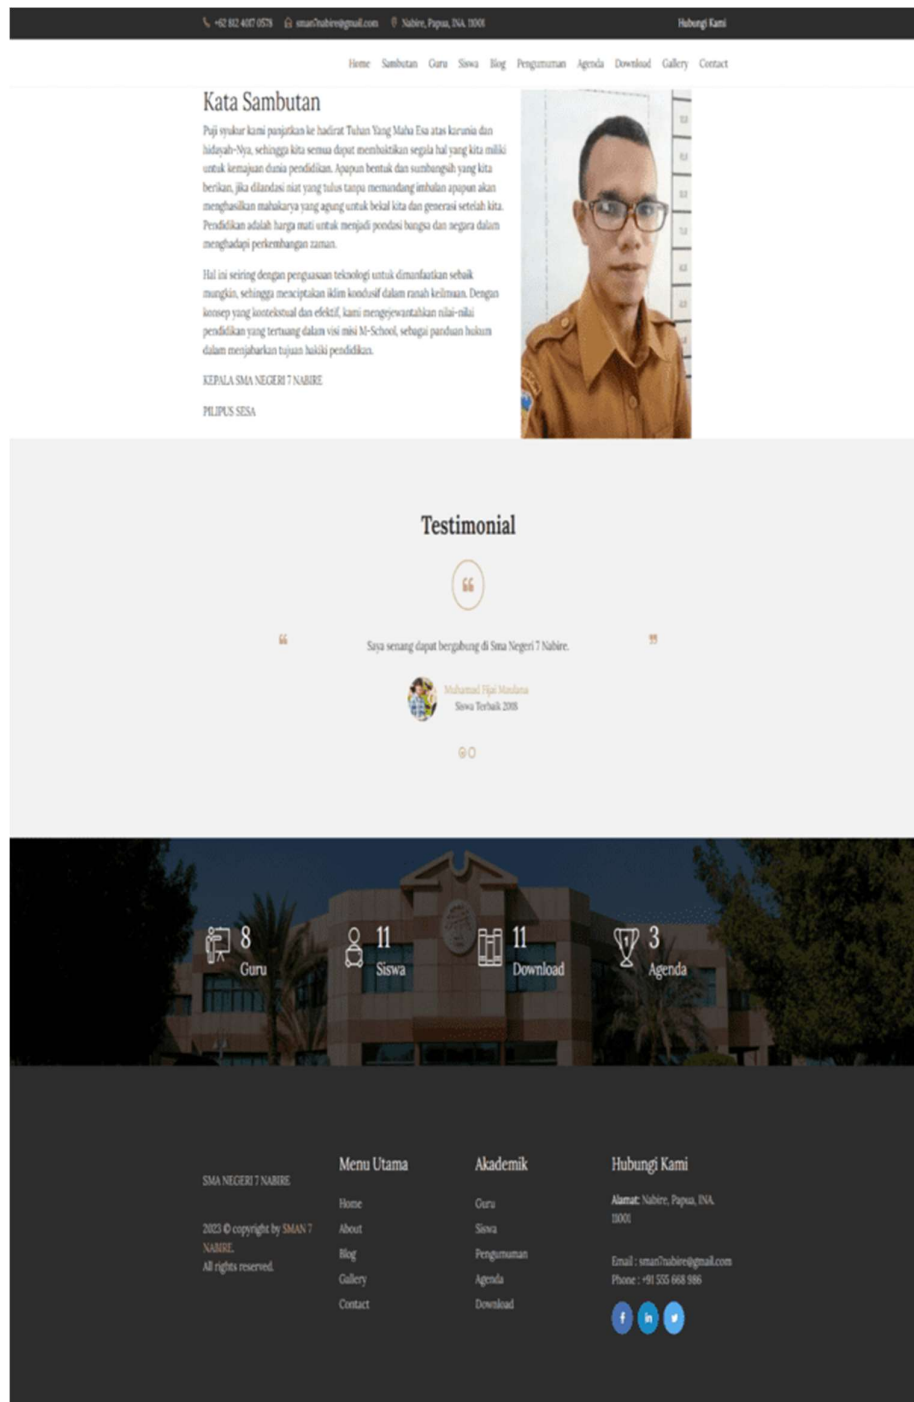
+62 812 4037 0578 sman7nabire@gmail.com Nabire, Papua, INA 11001 Hubungi Kami

Home Sambutan Guru Siswa Blog Pengumuman Agenda Download Gallery Contact

Kata Sambutan

Puji syukur kami panjatkan ke hadirat Tuhan Yang Maha Esa atas karunia dan hidayah-Nya, sehingga kita semua dapat membaktikan segala hal yang kita miliki untuk kemajuan dunia pendidikan. Apapun bentuk dan sumbangsih yang kita berikan, jika dilandasi niat yang tulus tanpa memandang imbalan apapun akan menghasilkan mahakarya yang agung untuk bekal kita dan generasi setelah kita. Pendidikan adalah harga mati untuk menjadi pondasi bangsa dan negara dalam menghadapi perkembangan zaman.

Hal ini seiring dengan penguasaan teknologi untuk dimanfaatkan sebaik mungkin, sehingga menciptakan iklim kondusif dalam ranah keilmuan. Dengan konsep yang kontekstual dan efektif, kami mengejewantahkan nilai-nilai pendidikan yang tertuang dalam visi misi M-School, sebagai panduan hukum dalam menjabarkan tujuan hakiki pendidikan.

KEPALA SMA NEGERI 7 NABIRE

PILIPUS SESA

Testimonial

Saya senang dapat bergabung di Sma Negeri 7 Nabire.

Muhamad Fijai Maulana
Siswa Terbaik 2018

8 Guru
11 Siswa
11 Download
3 Agenda

SMA NEGERI 7 NABIRE

2023 © copyright by SMAN 7 NABIRE.
All rights reserved.

Menu Utama
Home
About
Blog
Gallery
Contact

Akademik
Guru
Siswa
Pengumuman
Agenda
Download

Hubungi Kami
Alamat: Nabire, Papua, INA 11001
Email : sman7nabire@gmail.com
Phone : +91 555 668 986